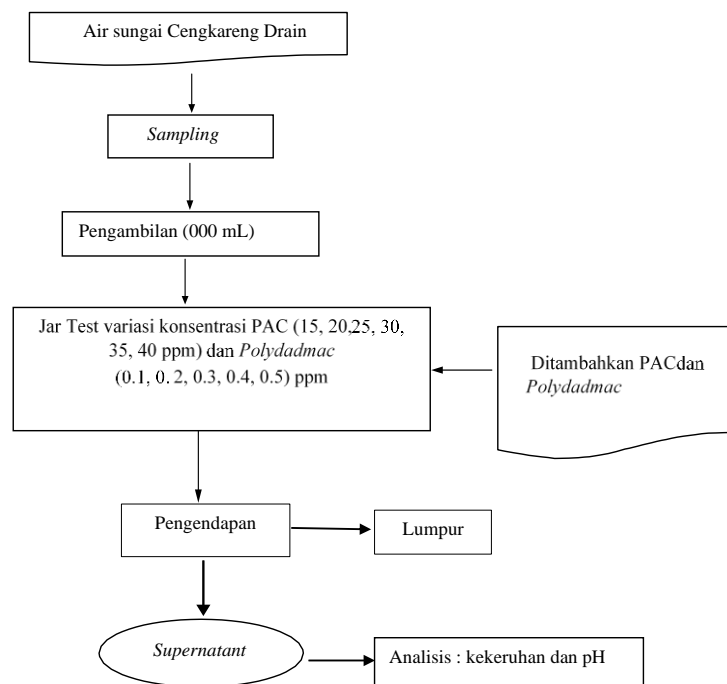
Air sungai Cengkareng Drain

Sampling

Pengambilan (000 mL)

Jar Test variasi konsentrasi PAC (15, 20.25, 30, 35, 40 ppm) dan Polydadmac (0.1, 0. 2, 0.3, 0.4, 0.5) ppm

Ditambahkan PACdan Polydadmac

Pengendapan

Lumpur

Supernatant

Analisis : kekeruhan dan pH